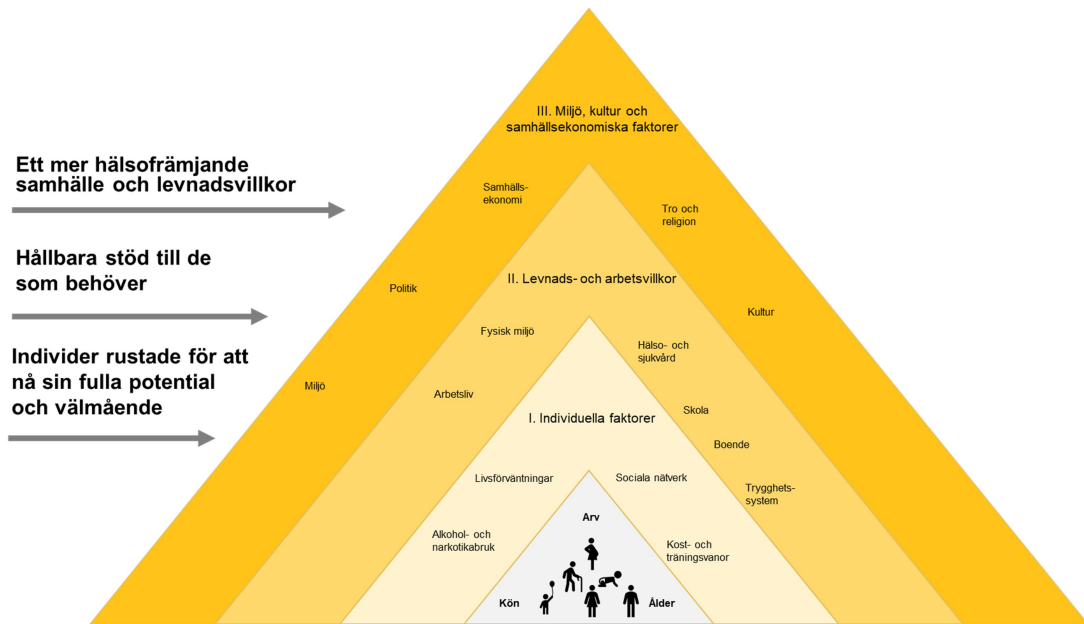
Ett mer hälsofrämjande samhälle och levnadsvillkor

Hållbara stöd till de som behöver

Individer rustade för att nå sin fulla potential och välmående

III. Miljö, kultur och samhällsekonomiska faktorer

Samhälls-ekonomi

Tro och religion

Politik

Kultur

Miljö

II. Levnads- och arbetsvillkor

Fysisk miljö

Hälso- och sjukvård

Arbetsliv

Skola

Boende

Trygghets-system

I. Individuella faktorer

Livsförväntningar

Sociala nätverk

Alkohol- och narkotikabruk

Kost- och träningsvanor

Arv

Kön

Ålder